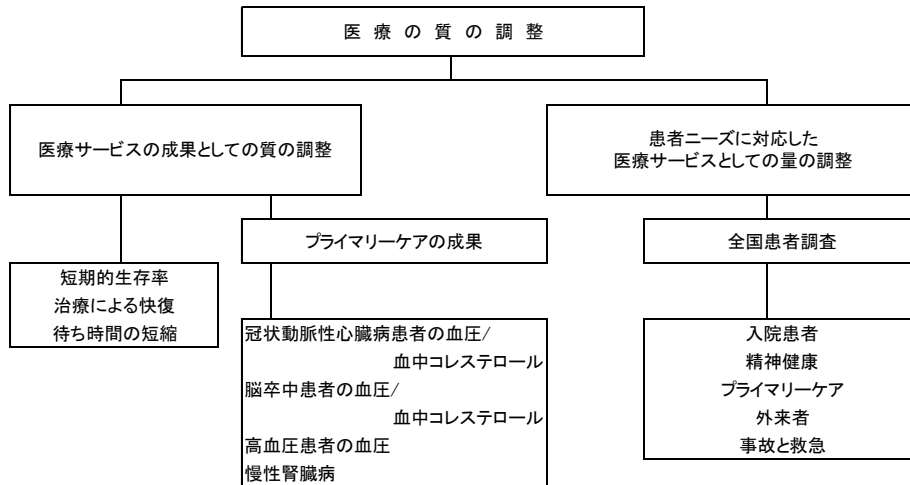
医療の質の調整

医療サービスの成果としての質の調整

患者ニーズに対応した
医療サービスとしての量の調整

短期的生存率
治療による快復
待ち時間の短縮

プライマリーケアの成果

冠状動脈性心臓病患者の血圧/
血中コレステロール
脳卒中患者の血圧/
血中コレステロール
高血圧患者の血圧
慢性腎臓病

全国患者調査

入院患者
精神健康
プライマリーケア
外来者
事故と救急